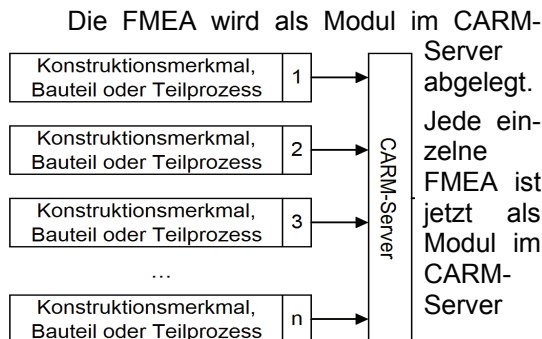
Die FMEA wird als Modul im CARM-Server abgelegt. Jede einzelne FMEA ist jetzt als Modul im CARM-Server

Konstruktionsmerkmal, Bauteil oder Teilprozess | 1

Konstruktionsmerkmal, Bauteil oder Teilprozess | 2

Konstruktionsmerkmal, Bauteil oder Teilprozess | 3

…

Konstruktionsmerkmal, Bauteil oder Teilprozess | n

CARM-Server